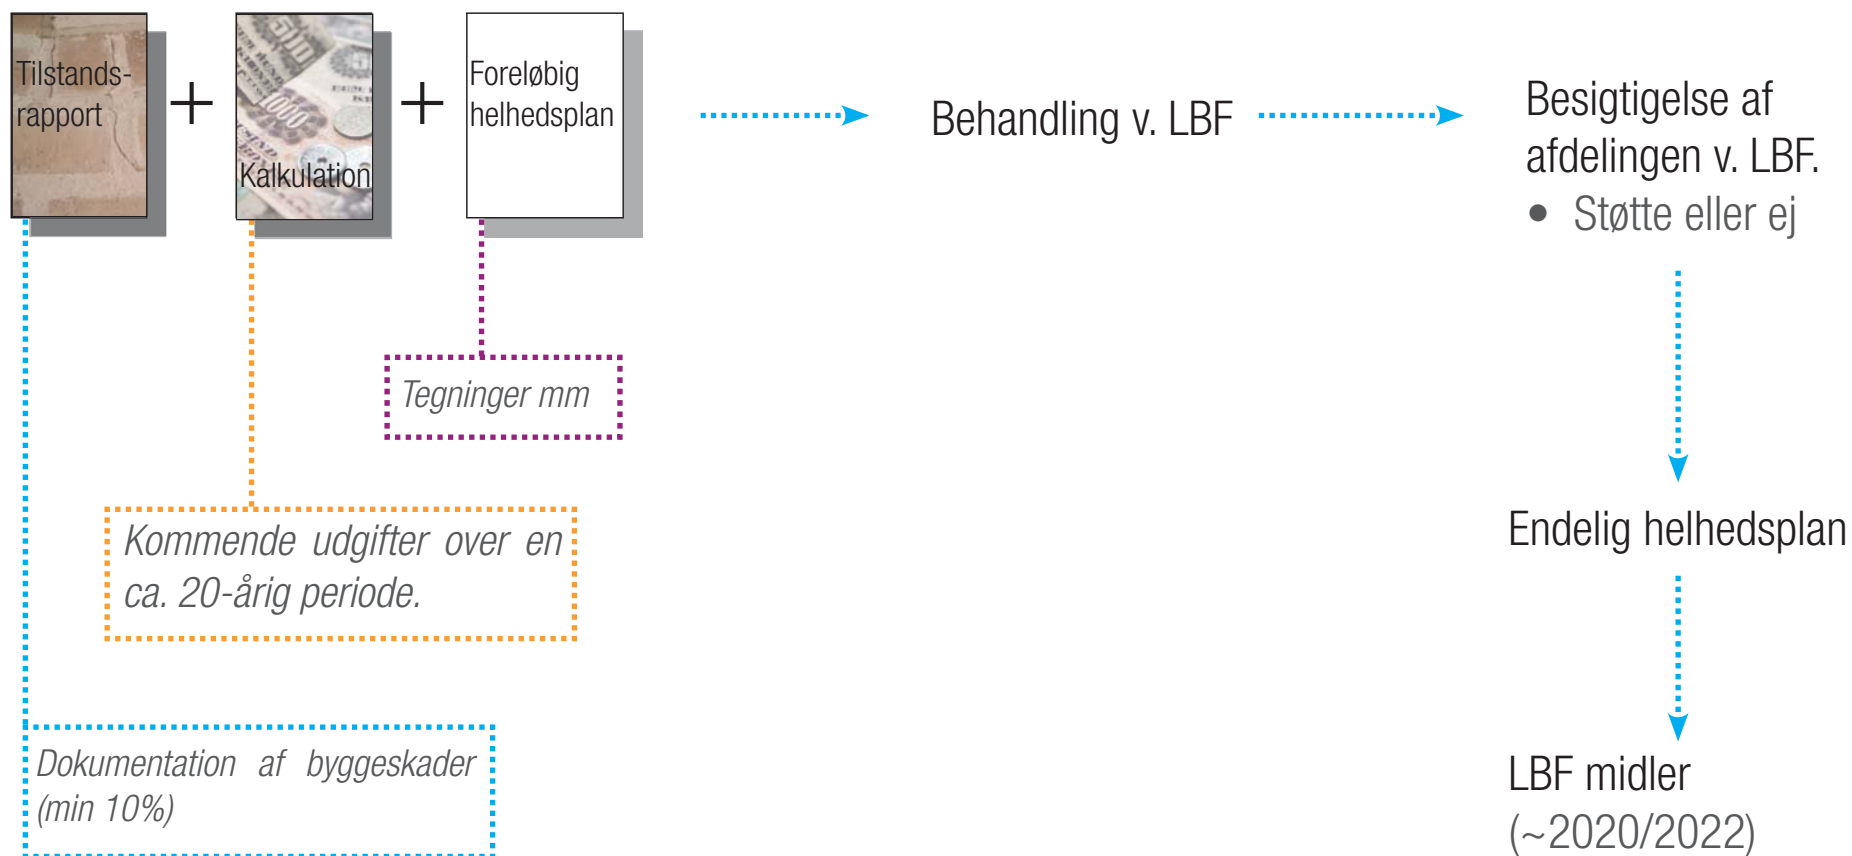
Tilstands-rapport + Kalkulation + Foreløbig helhedsplan

Behandling v. LBF

Besigtigelse af afdelingen v. LBF.
• Støtte eller ej

Tegninger mm

Kommende udgifter over en ca. 20-årig periode.

Endelig helhedsplan

Dokumentation af byggeskader (min 10%)

LBF midler (~2020/2022)